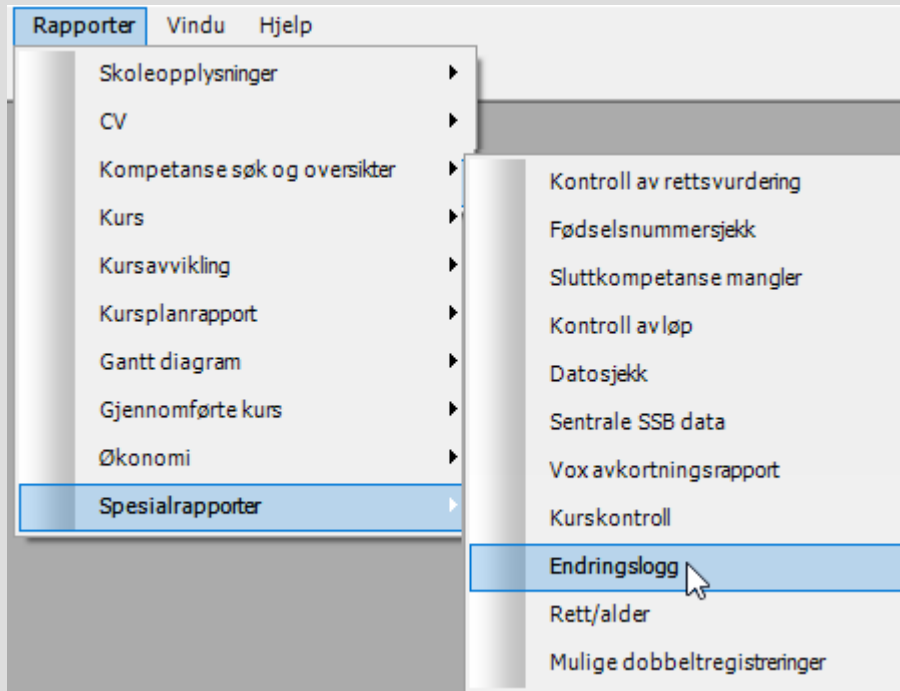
Rapporter Vindu Hjelp

Skoleopplysninger
CV
Kompetanse søk og oversikter
Kurs
Kursavvikling
Kursplanrapport
Gantt diagram
Gjennomførte kurs
Økonomi
Spesialrapporter

Kontroll av rettsvurdering
Fødselsnummersjekk
Sluttkompetanse mangler
Kontroll avløp
Datosjekk
Sentrale SSB data
Vox avkortningsrapport
Kurskontroll
Endringslogg
Rett/alder
Mulige dobbeltregistreringer